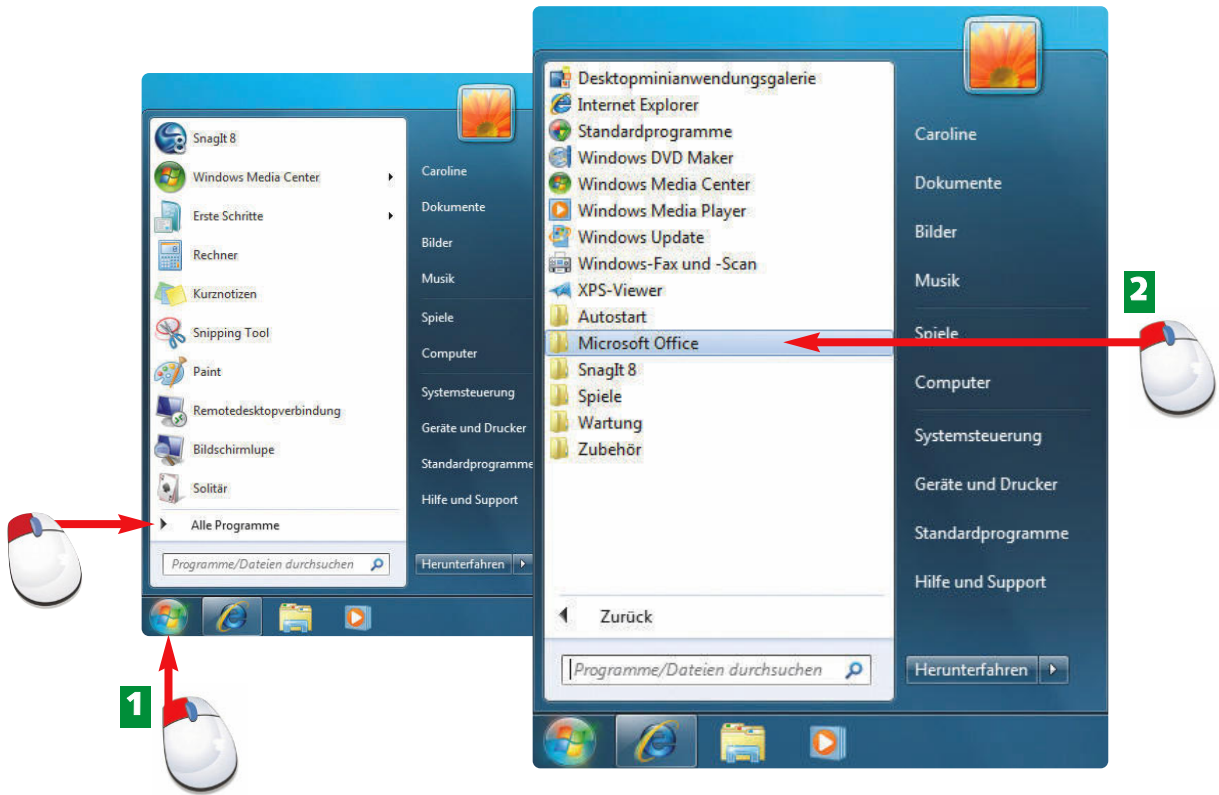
SnagIt 8
Windows Media Center
Erste Schritte
Rechner
Kurznotizen
Snipping Tool
Paint
Remotedesktopverbindung
Bildschirmlupe
Solitär
Alle Programme
Programme/Dateien durchsuchen

Caroline
Dokumente
Bilder
Musik
Spiele
Computer
Systemsteuerung
Geräte und Drucker
Standardprogramme
Hilfe und Support
Herunterfahren

1

Desktopminianwendungsgalerie
Internet Explorer
Standardprogramme
Windows DVD Maker
Windows Media Center
Windows Media Player
Windows Update
Windows-Fax und -Scan
XPS-Viewer
Autostart
Microsoft Office
SnagIt 8
Spiele
Wartung
Zubehör
Zurück
Programme/Dateien durchsuchen

Caroline
Dokumente
Bilder
Musik
Spiele
Computer
Systemsteuerung
Geräte und Drucker
Standardprogramme
Hilfe und Support
Herunterfahren

2